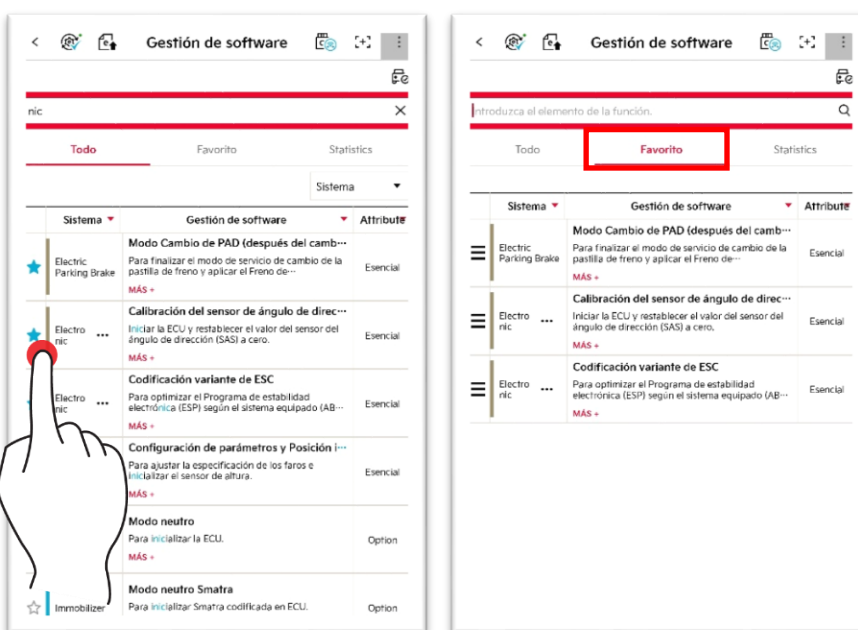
Gestión de software

nic

Todo | Favorito | Statistics

Sistema

| Sistema | Gestión de software | Attribute |
|---|---|---|
| Electric Parking Brake | Modo Cambio de PAD (después del camb··· Para finalizar el modo de servicio de cambio de la pastilla de freno y aplicar el Freno de··· MÁS + | Esencial |
| Electro nic ··· | Calibración del sensor de ángulo de direc··· Iniciar la ECU y restablecer el valor del sensor del ángulo de dirección (SAS) a cero. MÁS + | Esencial |
| Electro nic ··· | Codificación variante de ESC Para optimizar el Programa de estabilidad electrónica (ESP) según el sistema equipado (AB··· MÁS + | Esencial |
| | Configuración de parámetros y Posición i··· Para ajustar la especificación de los faros e inicializar el sensor de altura. MÁS + | Esencial |
| | Modo neutro Para inicializar la ECU. MÁS + | Option |
| Immobilizer | Modo neutro Smatra Para inicializar Smatra codificada en ECU. | Option |

Gestión de software

Introduzca el elemento de la función.

Todo | Favorito | Statistics

| Sistema | Gestión de software | Attribute |
|---|---|---|
| Electric Parking Brake | Modo Cambio de PAD (después del camb··· Para finalizar el modo de servicio de cambio de la pastilla de freno y aplicar el Freno de··· MÁS + | Esencial |
| Electro nic ··· | Calibración del sensor de ángulo de direc··· Iniciar la ECU y restablecer el valor del sensor del ángulo de dirección (SAS) a cero. MÁS + | Esencial |
| Electro nic ··· | Codificación variante de ESC Para optimizar el Programa de estabilidad electrónica (ESP) según el sistema equipado (AB··· MÁS + | Esencial |